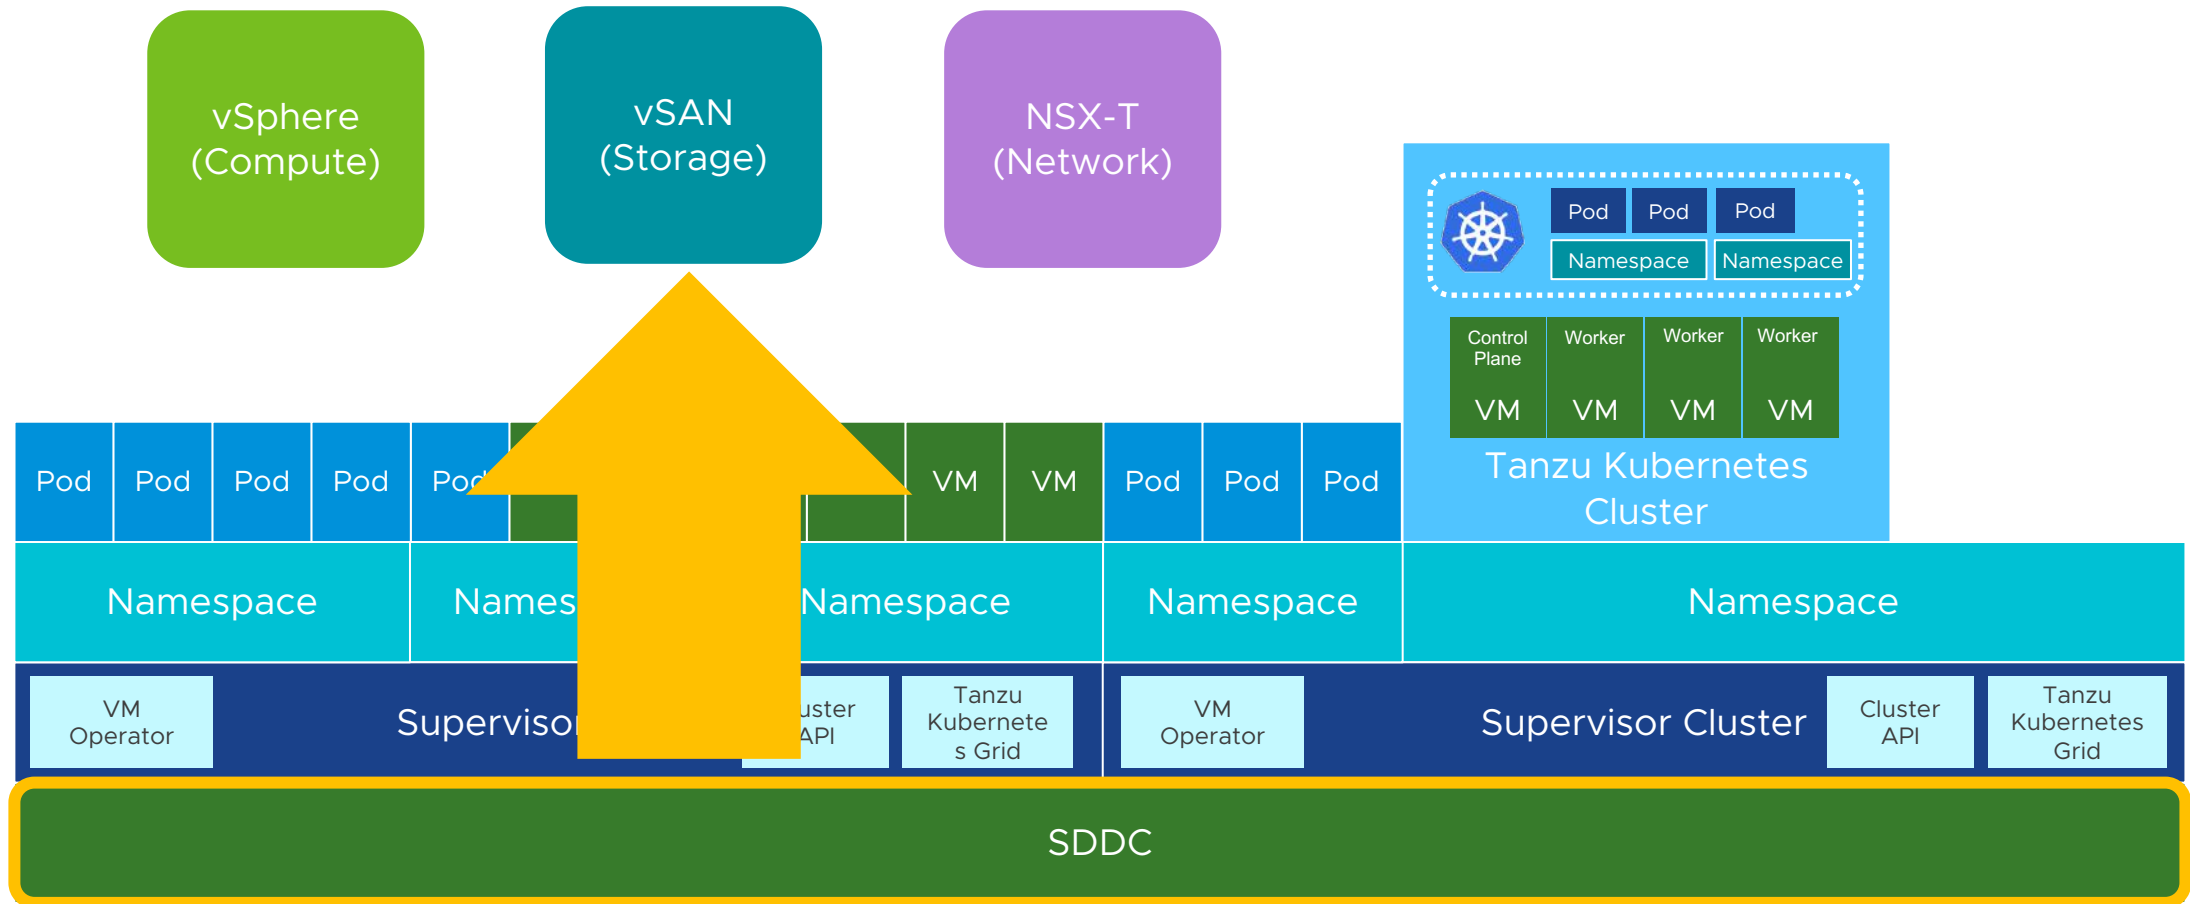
vSphere
(Compute)

vSAN
(Storage)

NSX-T
(Network)

Pod Pod Pod
Namespace Namespace

Control Plane
VM

Worker
VM

Worker
VM

Worker
VM

Tanzu Kubernetes Cluster

Pod Pod Pod Pod Po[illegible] VM VM Pod Pod Pod

Namespace Names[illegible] Namespace Namespace Namespace

VM Operator

Supervisor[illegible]

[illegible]uster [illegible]API

Tanzu Kubernetes Grid

VM Operator

Supervisor Cluster

Cluster API

Tanzu Kubernetes Grid

SDDC